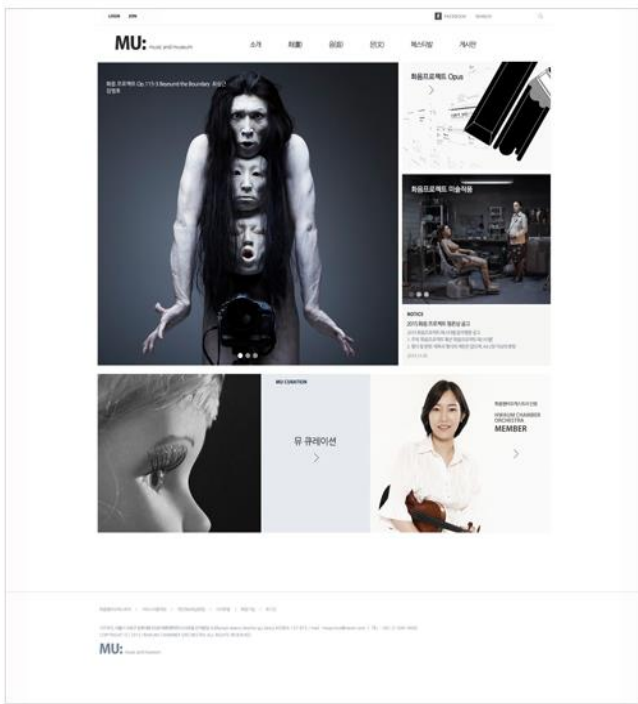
LOGIN JOIN

f FACEBOOK SEARCH

MU: music and museum

소개 화(畵) 음(音) 문(文) 페스티벌 게시판

화음 프로젝트 Op.115-3 Beyond the Boundary 조성진 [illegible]

화음프로젝트 Opus

화음프로젝트 미술작품

NOTICE

2015 화음 프로젝트 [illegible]

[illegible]

MU CURATION

뮤 큐레이션

화음챔버오케스트라 단원

HWAUM CHAMBER ORCHESTRA

MEMBER

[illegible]

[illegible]

MU: music and museum